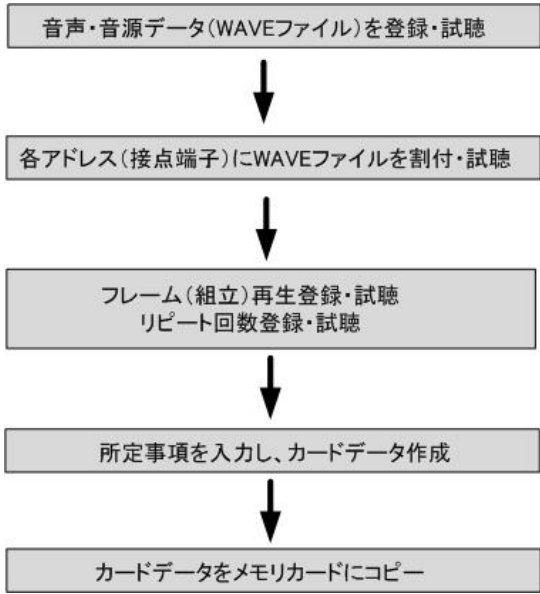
音声・音源データ(WAVEファイル)を登録・試聴

各アドレス(接点端子)にWAVEファイルを割付・試聴

フレーム(組立)再生登録・試聴
リピート回数登録・試聴

所定事項を入力し、カードデータ作成

カードデータをメモリカードにコピー